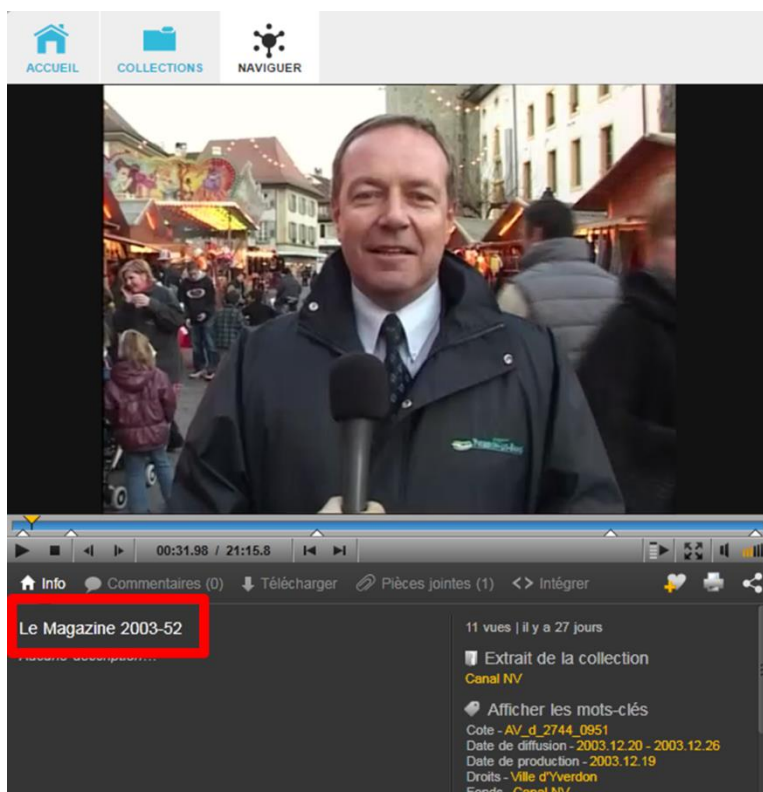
ACCUEIL COLLECTIONS NAVIGUER

00:31.98 / 21:15.8

Info Commentaires (0) Télécharger Pièces jointes (1) Intégrer

Le Magazine 2003-52

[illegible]

11 vues | il y a 27 jours

Extrait de la collection
Canal NV

Afficher les mots-clés

Cote - AV_d_2744_0951
Date de diffusion - 2003.12.20 - 2003.12.26
Date de production - 2003.12.19
Droits - Ville d'Yverdon
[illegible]